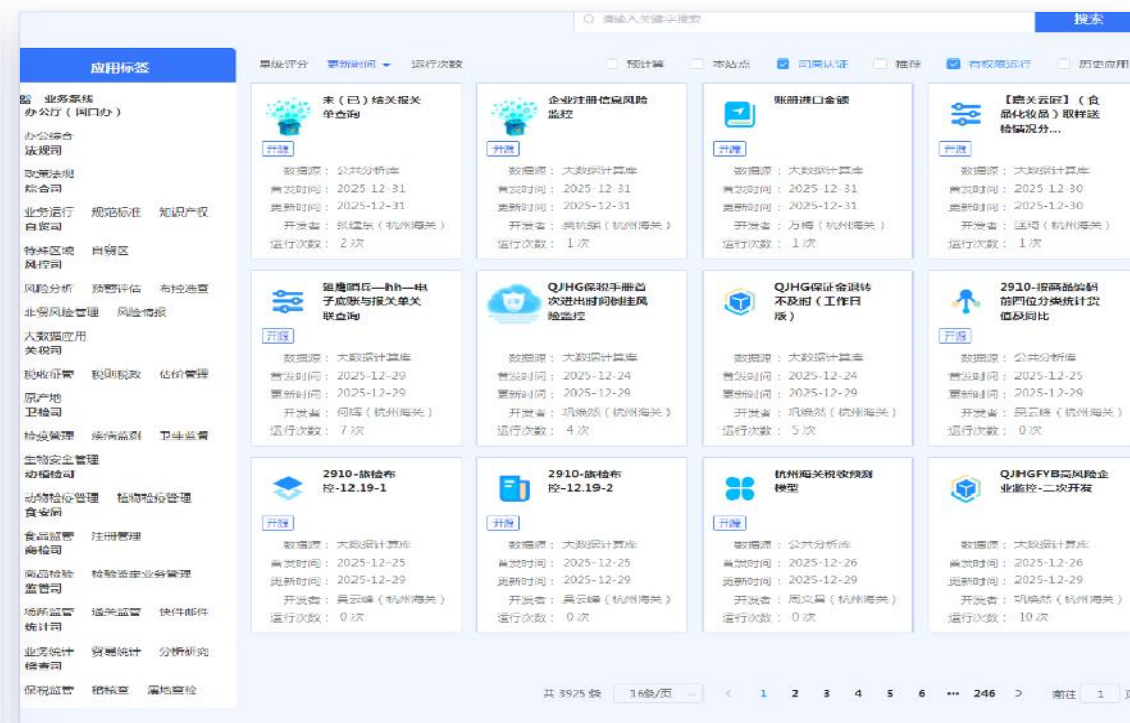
请输入关键字搜索
搜索

应用标签

业务条线
办公厅（国口办）
办公综合
法规司
政策法规
综合司
业务运行　规范标准　知识产权
自贸司
特殊区域　自贸区
风控司
风险分析　预警评估　布控指挥
非贸风险管理　风险情报
大数据应用
关税司
税收征管　税则税政　估价管理
原产地
卫检司
检疫管理　疫情监测　卫生监督
生物安全管理
动植检司
动物检疫管理　植物检疫管理
食安局
食品监管　注册管理
商检司
商品检验　检验鉴定业务管理
监管司
通关监管　通关监管　快件邮件
统计司
业务统计　贸易统计　分析研究
稽查司
保税监管　稽核查　属地查检

星级评分　更新时间　运行次数　预计算　本站点　司局认证　推荐　有权限运行　历史应用

未（已）结关报关单查询
开放
数据源：公共分析库
首发时间：2025-12-31
更新时间：2025-12-31
开发者：张建东（杭州海关）
运行次数：2次

企业注册信息风险监控
开放
数据源：大数据计算库
首发时间：2025-12-31
更新时间：2025-12-31
开发者：吴凯凯（杭州海关）
运行次数：1次

账册进口金额
开放
数据源：大数据计算库
首发时间：2025-12-31
更新时间：2025-12-31
开发者：万博（杭州海关）
运行次数：1次

【慧关云研】（食品化妆品）取样送检情况分...
开放
数据源：大数据计算库
首发时间：2025-12-30
更新时间：2025-12-30
开发者：汪琦（杭州海关）
运行次数：1次

强制附兵—lhh—电子底账与报关单关联查询
开放
数据源：大数据计算库
首发时间：2025-12-29
更新时间：2025-12-29
开发者：何辉（杭州海关）
运行次数：7次

QJHG保税手册首次进出时间间隔风险监控
开放
数据源：大数据计算库
首发时间：2025-12-24
更新时间：2025-12-29
开发者：巩焕然（杭州海关）
运行次数：4次

QJHG保证金调转不及时（工作日版）
开放
数据源：大数据计算库
首发时间：2025-12-24
更新时间：2025-12-29
开发者：巩焕然（杭州海关）
运行次数：5次

2910-按商品编码前四位分类统计货值及同比
开放
数据源：公共分析库
首发时间：2025-12-25
更新时间：2025-12-29
开发者：吴云峰（杭州海关）
运行次数：0次

2910-旅检布控-12.19-1
开放
数据源：大数据计算库
首发时间：2025-12-25
更新时间：2025-12-29
开发者：吴云峰（杭州海关）
运行次数：0次

2910-旅检布控-12.19-2
开放
数据源：大数据计算库
首发时间：2025-12-25
更新时间：2025-12-29
开发者：吴云峰（杭州海关）
运行次数：0次

杭州海关税收预测模型
开放
数据源：公共分析库
首发时间：2025-12-26
更新时间：2025-12-29
开发者：周文昌（杭州海关）
运行次数：0次

QJHGFYB高风险企业监控-二次开发
数据源：大数据计算库
首发时间：2025-12-26
更新时间：2025-12-29
开发者：巩焕然（杭州海关）
运行次数：10次

共 3925 条　16条/页　<　1　2　3　4　5　6　•••　246　>　前往　1　页